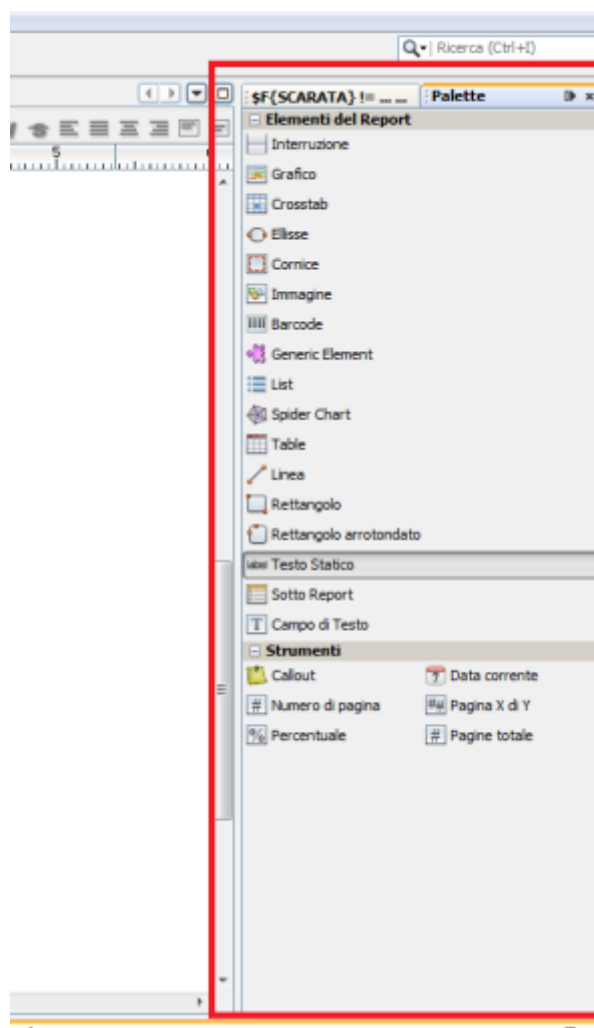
Ricerca (Ctrl+I)

5

$F{SCARATA} != ...

Palette

Elementi del Report

Interruzione

Grafico

Crosstab

Ellisse

Cornice

Immagine

Barcode

Generic Element

List

Spider Chart

Table

Linea

Rettangolo

Rettangolo arrotondato

Testo Statico

Sotto Report

Campo di Testo

Strumenti

Callout

Data corrente

Numero di pagina

Pagina X di Y

Percentuale

Pagine totale